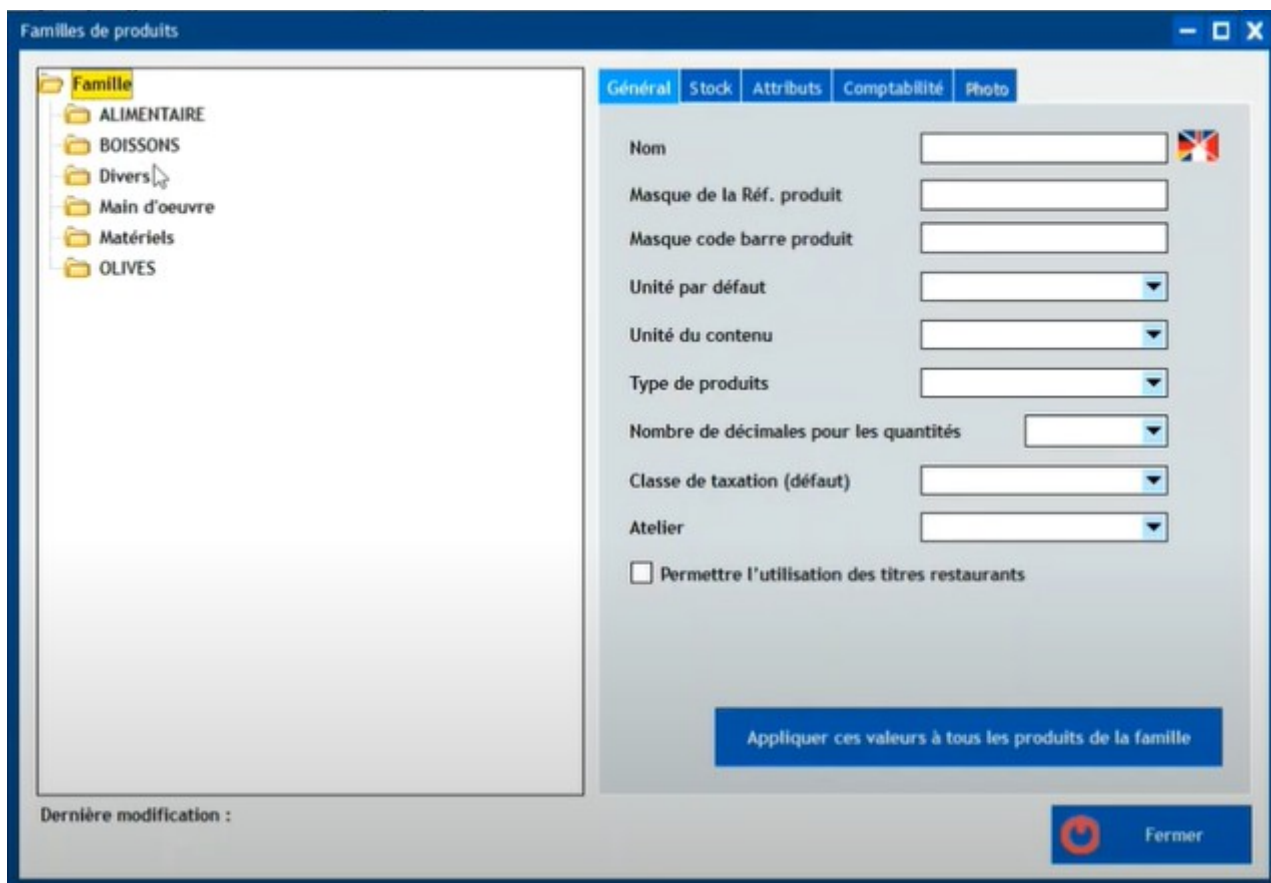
Familles de produits

Famille
ALIMENTAIRE
BOISSONS
Divers
Main d'oeuvre
Matériels
OLIVES

Général | Stock | Attributs | Comptabilité | Photo

Nom
Masque de la Réf. produit
Masque code barre produit
Unité par défaut
Unité du contenu
Type de produits
Nombre de décimales pour les quantités
Classe de taxation (défaut)
Atelier
Permettre l'utilisation des titres restaurants

Appliquer ces valeurs à tous les produits de la famille

Dernière modification :

Fermer